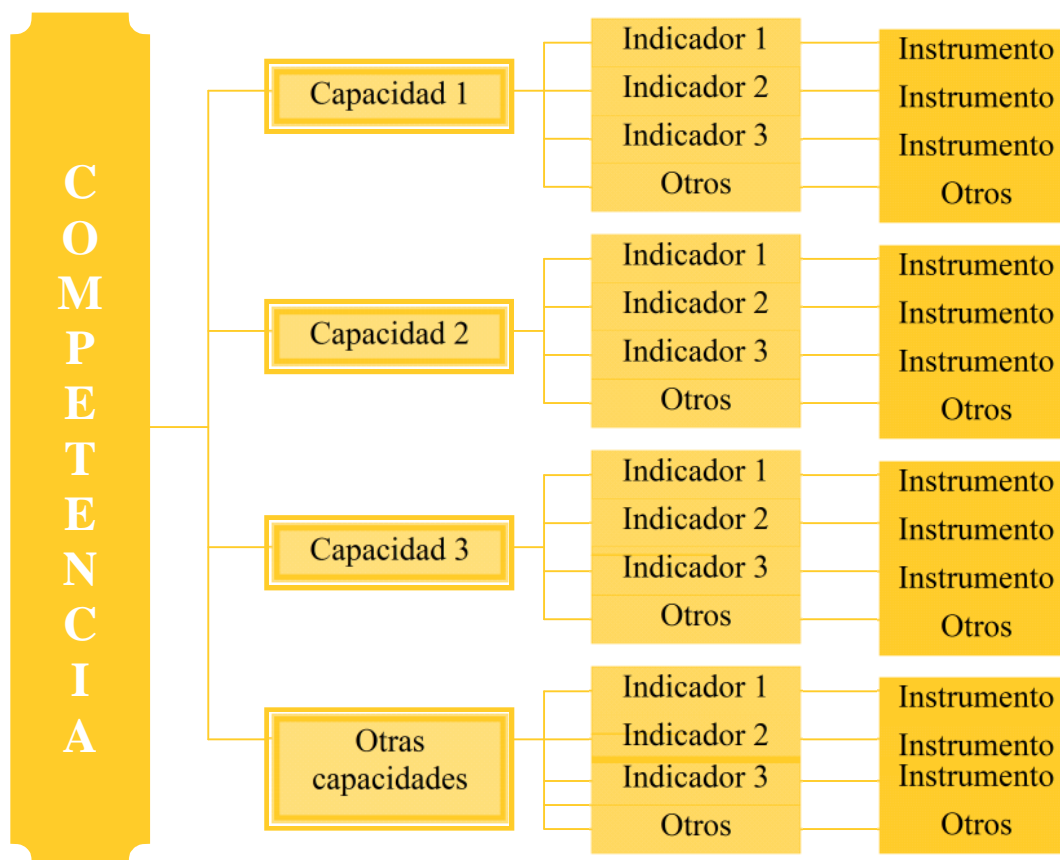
COMPETENCIA

Capacidad 1
Indicador 1
Indicador 2
Indicador 3
Otros
Instrumento
Instrumento
Instrumento
Otros

Capacidad 2
Indicador 1
Indicador 2
Indicador 3
Otros
Instrumento
Instrumento
Instrumento
Otros

Capacidad 3
Indicador 1
Indicador 2
Indicador 3
Otros
Instrumento
Instrumento
Instrumento
Otros

Otras capacidades
Indicador 1
Indicador 2
Indicador 3
Otros
Instrumento
Instrumento
Instrumento
Otros